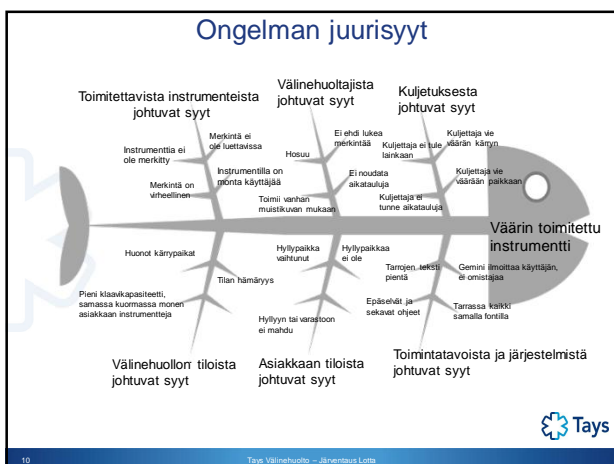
Ongelman juurisyyt

Toimitettavista instrumenteista johtuvat syyt

Välinehuoltajista johtuvat syyt

Kuljetuksesta johtuvat syyt

Merkintä ei ole luettavissa

Instrumenttia ei ole merkitty

Instrumentilla on monta käyttäjää

Merkintä on virheellinen

Hosuu

Ei ehdi lukea merkintää

Ei noudata aikataulua

Toimii vanhan muistikuvan mukaan

Kuljettaja ei tule lainkaan

Kuljettaja vie väärän kärryn

Kuljettaja vie väärään paikkaan

Kuljettaja ei tunne aikataulua

Väärin toimitettu instrumentti

Huonot kärrypaikat

Pieni klaavikapasiteetti, samassa kuormassa monen asiakkaan instrumentteja

Tilan hämäryys

Hyllypaikka vaihtunut

Hyllypaikkaa ei ole

Hyllyyn tai varastoon ei mahdu

Tarrojen teksti pientä

Epäselvät ja sekavat ohjeet

Gemini ilmoittaa käyttäjän, ei omistajaa

Tarrassa kaikki samalla fontilla

Välinehuollon tiloista johtuvat syyt

Asiakkaan tiloista johtuvat syyt

Toimintatavoista ja järjestelmistä johtuvat syyt

Tays

10

Tays Välinehuolto – Järventaus Lotta